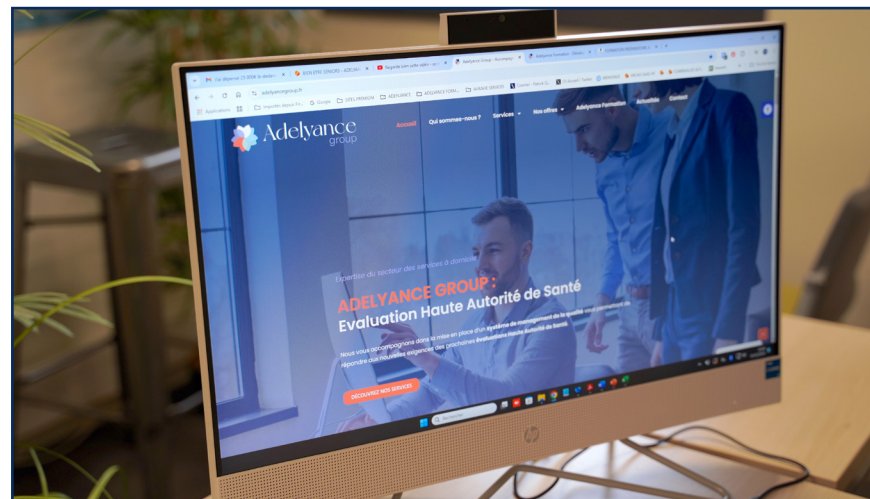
adelyancegroup.fr

Applications

Google

ADELYANCE

Adelyance group

Accueil

Qui sommes-nous ?

Services

Nos offres

Adelyance Formation

Actualités

Contact

L'expertise du secteur des services à domicile

ADELYANCE GROUP :
Evaluation Haute Autorité de Santé

Nous vous accompagnons dans la mise en place d'un Système de management de la qualité vous permettant de répondre aux nouvelles exigences des prochaines évaluations Haute Autorité de Santé.

DÉCOUVREZ NOS SERVICES

Rechercher

hp